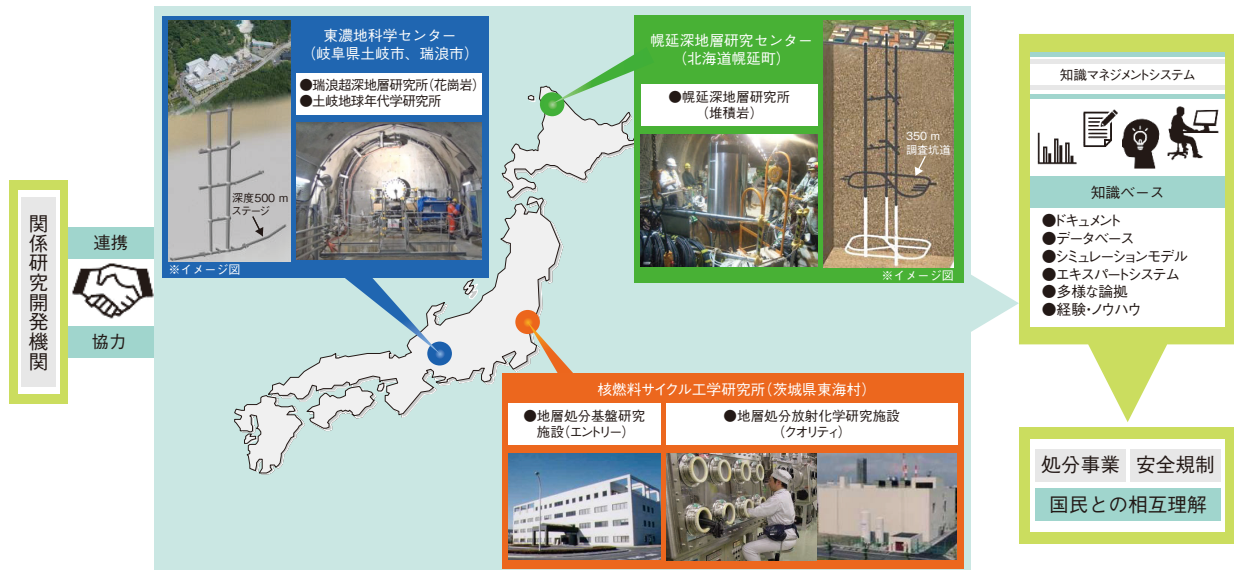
関係研究開発機関

連携

協力

東濃地科学センター
(岐阜県土岐市、瑞浪市)

●瑞浪超深地層研究所(花崗岩)
●土岐地球年代学研究所

深度500 m
ステージ

※イメージ図

幌延深地層研究センター
(北海道幌延町)

●幌延深地層研究所
(堆積岩)

350 m
調査坑道

※イメージ図

核燃料サイクル工学研究所(茨城県東海村)

●地層処分基盤研究施設(エントリー)

●地層処分放射化学研究施設
(クオリティ)

知識マネジメントシステム

知識ベース

●ドキュメント
●データベース
●シミュレーションモデル
●エキスパートシステム
●多様な論拠
●経験・ノウハウ

処分事業

安全規制

国民との相互理解